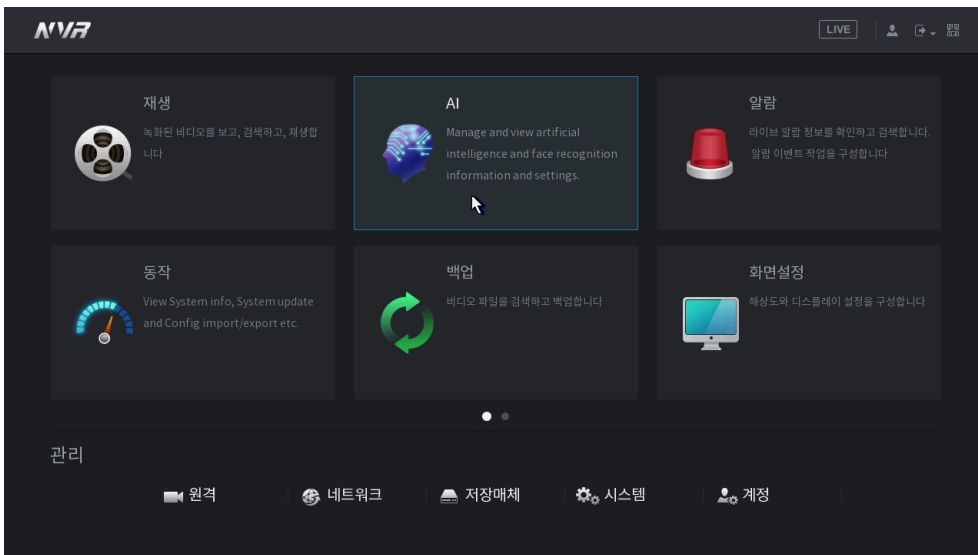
NVR

LIVE

재생
녹화된 비디오를 보고, 검색하고, 재생합니다

AI
Manage and view artificial intelligence and face recognition information and settings.

알람
라이브 알람 정보를 확인하고 검색합니다. 알람 이벤트 작업을 구성합니다

동작
View System info, System update and Config import/export etc.

백업
비디오 파일을 검색하고 백업합니다

화면설정
해상도와 디스플레이 설정을 구성합니다

관리
원격
네트워크
저장매체
시스템
계정